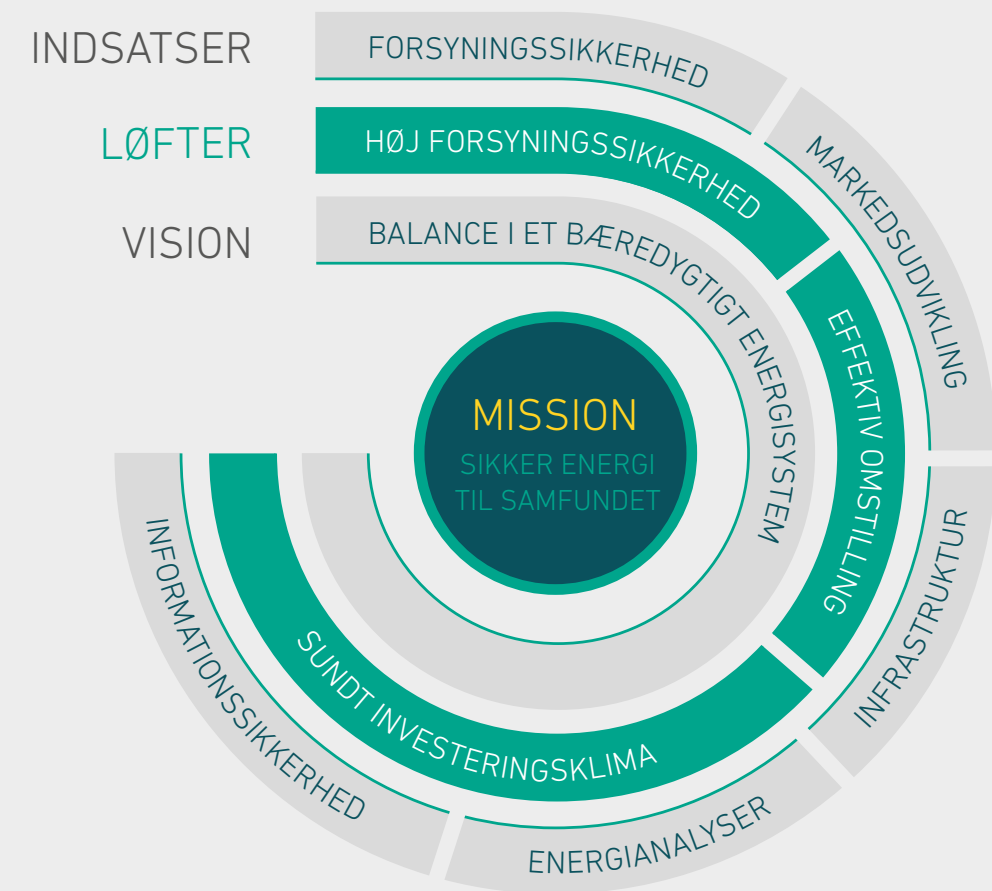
INDSATSER

LØFTER

VISION

FORSYNINGSSIKKERHED

HØJ FORSYNINGSSIKKERHED

BALANCE I ET BÆREDYGTIGT ENERGISYSTEM

MARKEDSUDVIKLING

EFFEKTIV OMSTILLING

MISSION

SIKKER ENERGI TIL SAMFUNDET

INFRASTRUKTUR

SUNDT INVESTERINGSKLIMA

INFORMATIONSSIKKERHED

ENERGIANALYSER